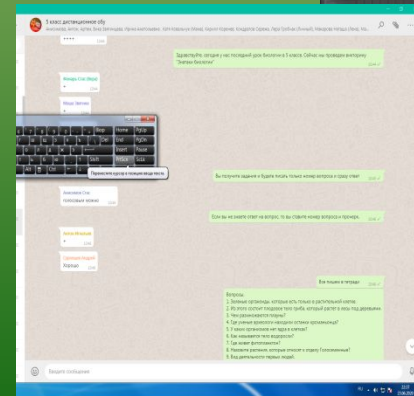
5 класс дистанционное обу

Здравствуйте, сегодня у нас последний урок биологии в 5 классе. Сейчас мы проведем викторину "Знатоки биологии"

Фамида Отм (Верха)

Home PgUp
End PgDn
Insert Pause
PrtScn ScrLk

Переместите курсор в позицию ввода текста.

Вы получите задания и будете писать только номер вопроса и сразу ответ

Анискинов Отм
голосовое можно

Если вы не знаете ответ на вопрос, то вы ставите номер вопроса и прочерк.

Хорошо

Все пишем в тетради

Вопросы.
1. Зеленые органоиды, которые есть только в растительной клетке.
2. Из этого состоит тонкая вся ткань грибы, который растет в лесу под деревьями.
3. Чем размножаются папоротники?
4. Где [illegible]
5. У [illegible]
6. Как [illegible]
7. Где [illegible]
8. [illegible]
9. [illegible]

Введите сообщение